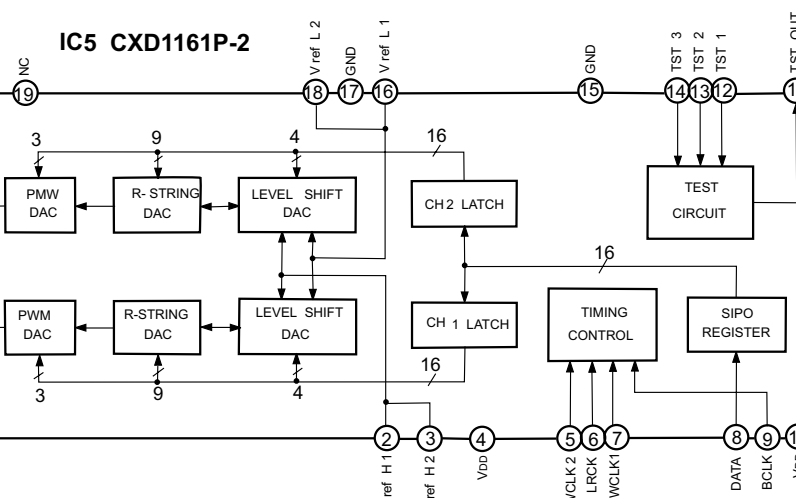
IC5 CXD1161P-2

NC 19
V ref L 2 18
GND 17
V ref L 1 16
GND 15
TST 3 14
TST 2 13
TST 1 12
TST OUT 1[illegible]

3
9
4
16

PMW DAC
R- STRING DAC
LEVEL SHIFT DAC
CH 2 LATCH
TEST CIRCUIT

16

PWM DAC
R-STRING DAC
LEVEL SHIFT DAC
CH 1 LATCH
TIMING CONTROL
SIPO REGISTER

3
9
4
16

2 ref H 1
3 ref H 2
4 VDD
5 WCLK 2
6 LRCK
7 WCLK1
8 DATA
9 BCLK
1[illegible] V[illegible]